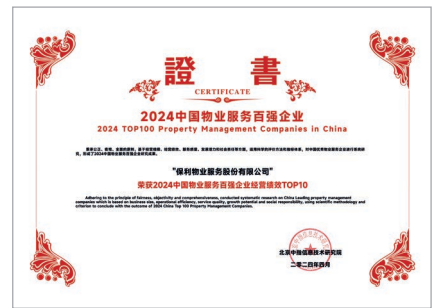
證 書

CERTIFICATE

2024中国物业服务百强企业

2024 TOP100 Property Management Companies in China

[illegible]

"保利物业服务股份有限公司"

荣获2024中国物业服务百强企业经营绩效TOP10

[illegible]

北京中指信息技术研究院

二〇二四年四月